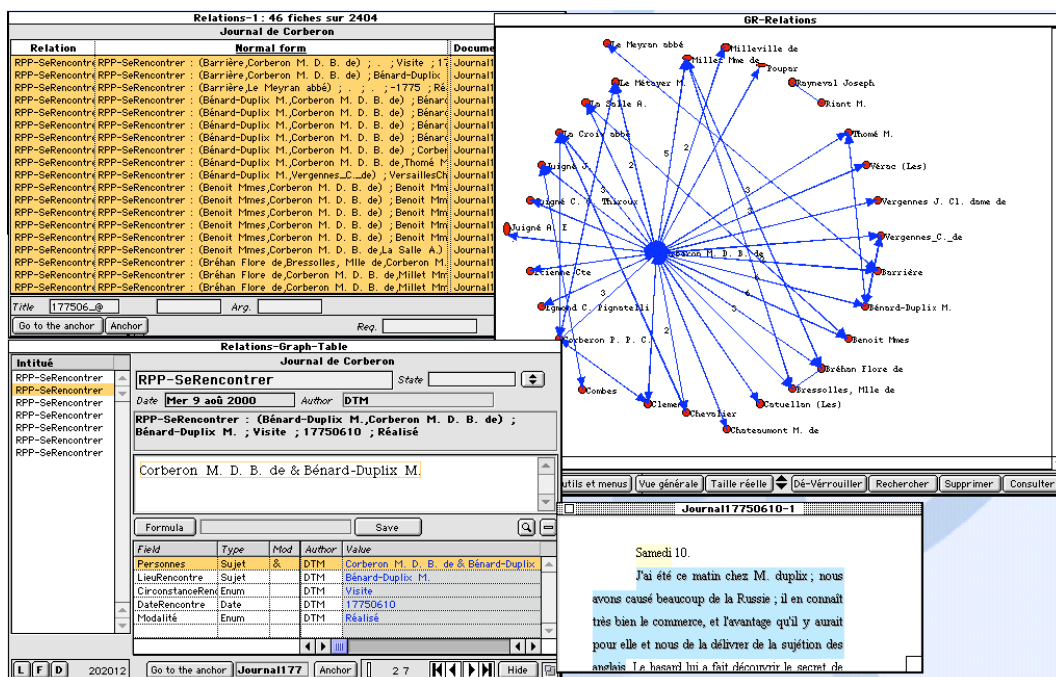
Relations-1 : 46 fiches sur 2404
Journal de Corberon

| Relation | Normal form | Docume |
|---|---|---|
| RPP-SeRencontre | RPP-SeRencontrer : (Barrière,Corberon M. D. B. de) ; . ; Visite ;17 | Journal1 |
| RPP-SeRencontre | RPP-SeRencontrer : (Barrière,Corberon M. D. B. de) ; Bénard-Duplix | Journal1 |
| RPP-SeRencontre | RPP-SeRencontrer : (Barrière,Le Meyran abbé) ; . ; . ; -1775 ; Ré | Journal1 |
| RPP-SeRencontre | RPP-SeRencontrer : (Bénard-Duplix M.,Corberon M. D. B. de) ; Bénard | Journal1 |
| RPP-SeRencontre | RPP-SeRencontrer : (Bénard-Duplix M.,Corberon M. D. B. de) ; Bénard | Journal1 |
| RPP-SeRencontre | RPP-SeRencontrer : (Bénard-Duplix M.,Corberon M. D. B. de) ; Bénard | Journal1 |
| RPP-SeRencontre | RPP-SeRencontrer : (Bénard-Duplix M.,Corberon M. D. B. de) ; Bénard | Journal1 |
| RPP-SeRencontre | RPP-SeRencontrer : (Bénard-Duplix M.,Corberon M. D. B. de) ; Corber | Journal1 |
| RPP-SeRencontre | RPP-SeRencontrer : (Bénard-Duplix M.,Corberon M. D. B. de,Thomé M. | Journal1 |
| RPP-SeRencontre | RPP-SeRencontrer : (Bénard-Duplix M.,Vergennes_C._de) ; VersaillesCh | Journal1 |
| RPP-SeRencontre | RPP-SeRencontrer : (Benoit Mmes,Corberon M. D. B. de) ; Benoit Mm | Journal1 |
| RPP-SeRencontre | RPP-SeRencontrer : (Benoit Mmes,Corberon M. D. B. de) ; Benoit Mm | Journal1 |
| RPP-SeRencontre | RPP-SeRencontrer : (Benoit Mmes,Corberon M. D. B. de) ; Benoit Mm | Journal1 |
| RPP-SeRencontre | RPP-SeRencontrer : (Benoit Mmes,Corberon M. D. B. de) ; Benoit Mm | Journal1 |
| RPP-SeRencontre | RPP-SeRencontrer : (Benoit Mmes,Corberon M. D. B. de) ; Benoit Mm | Journal1 |
| RPP-SeRencontre | RPP-SeRencontrer : (Benoit Mmes,Corberon M. D. B. de,La Salle A.) | Journal1 |
| RPP-SeRencontre | RPP-SeRencontrer : (Bréhan Flore de,Bressolles, Mlle de,Corberon M. | Journal1 |
| RPP-SeRencontre | RPP-SeRencontrer : (Bréhan Flore de,Corberon M. D. B. de,Millet Mm | Journal1 |
| RPP-SeRencontre | RPP-SeRencontrer : (Bréhan Flore de,Corberon M. D. B. de,Millet Mm | Journal1 |

Title 177506_@ Arg.
Go to the anchor Anchor Req.

GR-Relations
Le Meyran abbé
Milleville de
Millet Mme de
Poupar
Le Métayer M.
Rayneval Joseph
La Salle A.
Riant M.
La Croix abbé
Thomé M.
Juigné J.
Vérac (Les)
Juigné C. Thiroux
Vergennes J. Cl. dame de
Juigné A. E
Vergennes_C._de
Corberon M. D. B. de
Barrière
Etienne Cte
Bénard-Duplix M.
Egmond C. Pignatelli
Benoit Mmes
Corberon P. P. C.
Bréhan Flore de
Bressolles, Mlle de
Combes
Catuellan (Les)
Clemen
Chevalier
Chateaumont M. de
2 5 2 3 3 2 3 3 6 6 3 3 2 3 2

Outils et menus Vue générale Taille réelle Dé-Verrouiller Rechercher Supprimer Consulter

Relations-Graph-Table
Journal de Corberon
Intitué
RPP-SeRencontrer
RPP-SeRencontrer
RPP-SeRencontrer
RPP-SeRencontrer
RPP-SeRencontrer
RPP-SeRencontrer
RPP-SeRencontrer
RPP-SeRencontrer

RPP-SeRencontrer
State
Date Mer 9 aoû 2000 Author DTM
RPP-SeRencontrer : (Bénard-Duplix M.,Corberon M. D. B. de) ; Bénard-Duplix M. ; Visite ; 17750610 ; Réalisé

Corberon M. D. B. de & Bénard-Duplix M.

Formula Save

| Field | Type | Mod | Author | Value |
|---|---|---|---|---|
| Personnes | Sujet | & | DTM | Corberon M. D. B. de & Bénard-Duplix |
| LieuRencontre | Sujet | | DTM | Bénard-Duplix M. |
| CirconstanceRenc | Enum | | DTM | Visite |
| DateRencontre | Date | | DTM | 17750610 |
| Modalité | Enum | | DTM | Réalisé |

L F D 202012 Go to the anchor Journal177 Anchor 2 7 Hide

Journal17750610-1
Samedi 10.
J'ai été ce matin chez M. duplix ; nous avons causé beaucoup de la Russie ; il en connaît très bien le commerce, et l'avantage qu'il y aurait pour elle et nous de la délivrer de la sujétion des anglais. Le hasard lui a fait découvrir le secret de